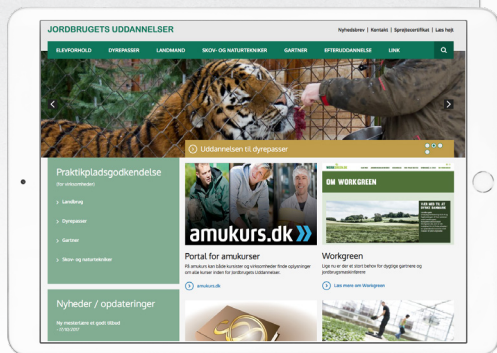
JORDBRUGETS UDDANNELSER

Nyhedsbrev | Kontakt | Sprogkoordinat | Læs højt

ELEVFORHOLD DYREPASSER LANDMAND SKOV- OG NATURTEKNIKER GARTNER EFTERUDDANNELSE LINK

Uddannelsen til dyrepasser

Praktikpladsgodkendelse

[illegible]

Landbrug

Dyrepasser

Gartner

Skov- og naturtekniker

amukurs.dk

Portal for amukurser

På amukurs kan både kursister og virksomheder finde oplysninger om alle kurser inden for jordbrugets uddannelser.

amukurs.dk

OM WORKGREEN

Workgreen

Lige nu er der et stort behov for dygtige gartnere og jordbrugsmaskinførere

Læs mere om Workgreen

Nyheder / opdateringer

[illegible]